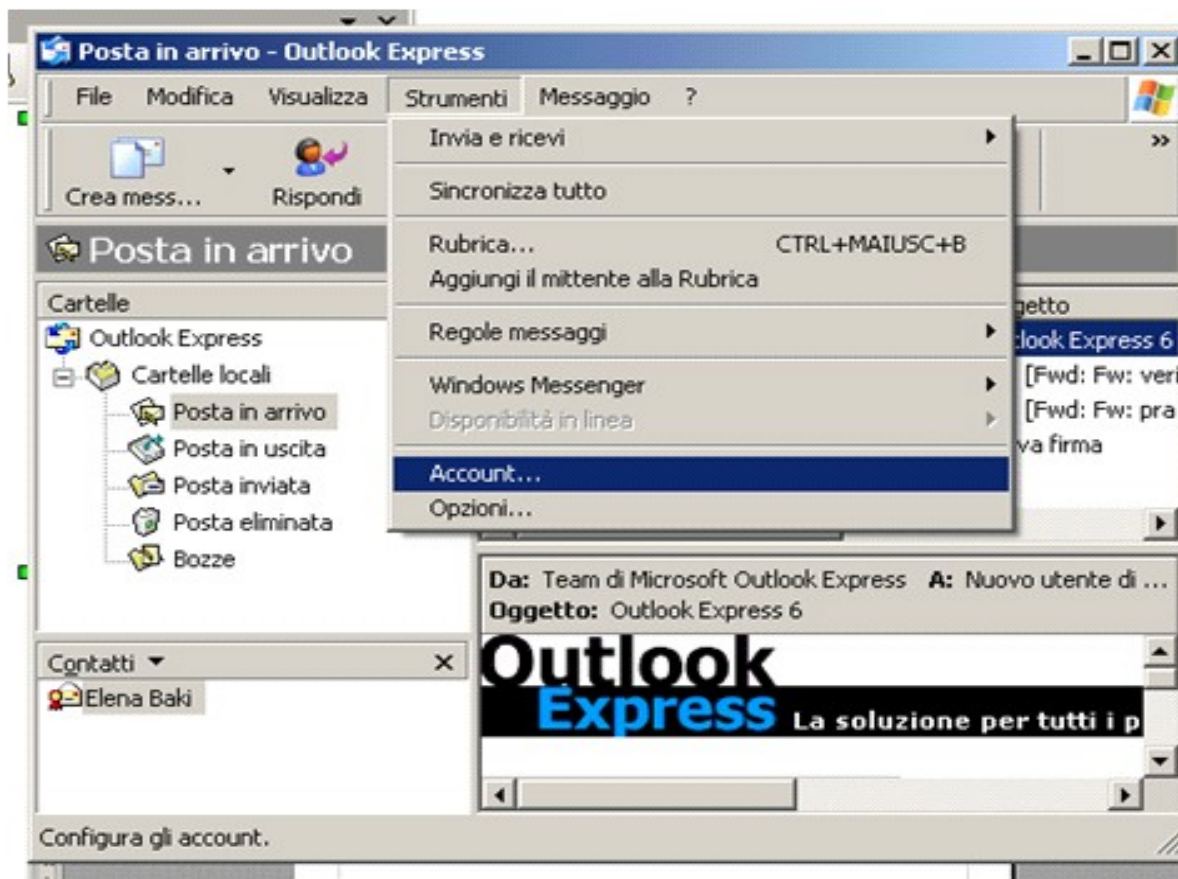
Posta in arrivo - Outlook Express

File Modifica Visualizza Strumenti Messaggio ?

Crea mess... Rispondi

Posta in arrivo

Cartelle
Outlook Express
Cartelle locali
Posta in arrivo
Posta in uscita
Posta inviata
Posta eliminata
Bozze

Invia e ricevi
Sincronizza tutto
Rubrica... CTRL+MAIUSC+B
Aggiungi il mittente alla Rubrica
Regole messaggi
Windows Messenger
Disponibilità in linea
Account...
Opzioni...

getto
tlook Express 6
[Fwd: Fw: veri
[Fwd: Fw: pra
va firma

Da: Team di Microsoft Outlook Express A: Nuovo utente di ...
Oggetto: Outlook Express 6

Outlook
Express La soluzione per tutti i p

Contatti ▼ ×
Elena Baki

Configura gli account.